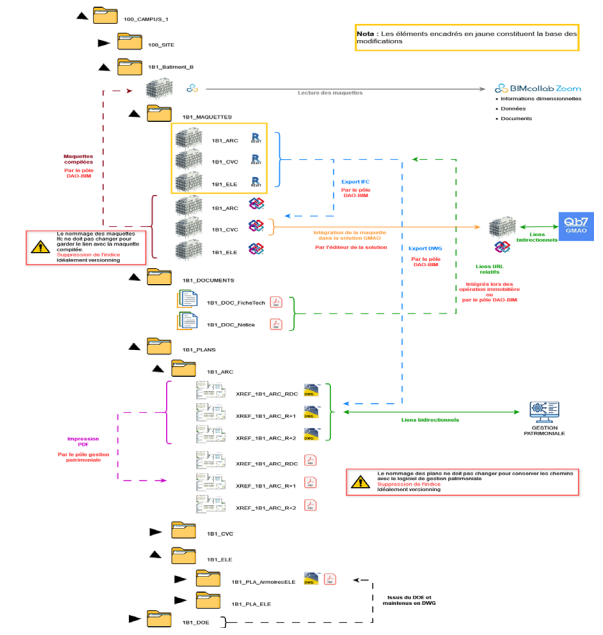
**Nota :** Les éléments encadrés en jaune constituent la base des modifications

100_CAMPUS_1

100_SITE

1B1_Batiment_B

Lecture des maquettes

BIMcollab Zoom

- Informations dimensionnelles
- Données
- Documents

1B1_MAQUETTES

1B1_ARC

1B1_CVC

1B1_ELE

Maquettes compilées

Par le pôle DAO-BIM

Export IFC

Par le pôle DAO-BIM

1B1_ARC

1B1_CVC

1B1_ELE

Intégration de la maquette dans la solution GMAO

Par l'éditeur de la solution

Le nommage des maquettes ifc ne doit pas changer pour garder le lien avec la maquette compilée.
Suppression de l'indice
Idéalement versionning

Export DWG

Par le pôle DAO-BIM

Liens URL relatifs

Liens bidirectionnels

Qb7 GMAO

Intégrés lors des opération immobilière ou par le pôle DAO-BIM

1B1_DOCUMENTS

1B1_DOC_FicheTech

1B1_DOC_Notice

1B1_PLANS

1B1_ARC

XREF_1B1_ARC_RDC

XREF_1B1_ARC_R+1

XREF_1B1_ARC_R+2

Liens bidirectionnels

GESTION PATRIMONIALE

Impression PDF

Par le pôle gestion patrimoniale

XREF_1B1_ARC_RDC

XREF_1B1_ARC_R+1

XREF_1B1_ARC_R+2

Le nommage des plans ne doit pas changer pour conserver les chemins avec le logiciel de gestion patrimoniale
Suppression de l'indice
Idéalement versionning

1B1_CVC

1B1_ELE

1B1_PLA_ArmoireELE

1B1_PLA_ELE

Issus du DOE et maintenus en DWG

1B1_DOE